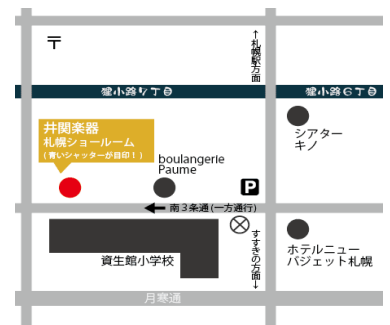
〒

↑札幌駅方面

狸小路7丁目

狸小路6丁目

井関楽器
札幌ショールーム
（青いシャッターが目印！）

boulangerie
Paume

シアター
キノ

P

← 南3条通（一方通行）

ホテルニュー
パジェット札幌

資生館小学校

すすきの方面↓

月寒通